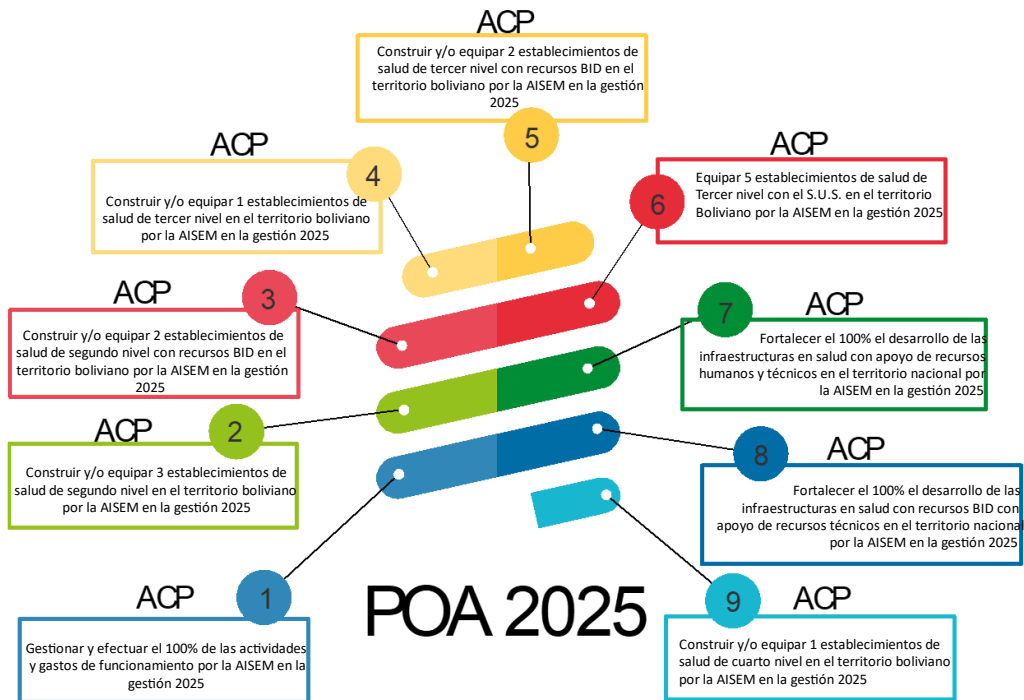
ACP

Construir y/o equipar 2 establecimientos de salud de tercer nivel con recursos BID en el territorio boliviano por la AISEM en la gestión 2025

5

ACP

4

Construir y/o equipar 1 establecimientos de salud de tercer nivel en el territorio boliviano por la AISEM en la gestión 2025

ACP

6

Equipar 5 establecimientos de salud de Tercer nivel con el S.U.S. en el territorio Boliviano por la AISEM en la gestión 2025

ACP

3

Construir y/o equipar 2 establecimientos de salud de segundo nivel con recursos BID en el territorio boliviano por la AISEM en la gestión 2025

7

ACP

Fortalecer el 100% el desarrollo de las infraestructuras en salud con apoyo de recursos humanos y técnicos en el territorio nacional por la AISEM en la gestión 2025

ACP

2

Construir y/o equipar 3 establecimientos de salud de segundo nivel en el territorio boliviano por la AISEM en la gestión 2025

8

ACP

Fortalecer el 100% el desarrollo de las infraestructuras en salud con recursos BID con apoyo de recursos técnicos en el territorio nacional por la AISEM en la gestión 2025

ACP

1

Gestionar y efectuar el 100% de las actividades y gastos de funcionamiento por la AISEM en la gestión 2025

POA 2025

9

ACP

Construir y/o equipar 1 establecimientos de salud de cuarto nivel en el territorio boliviano por la AISEM en la gestión 2025